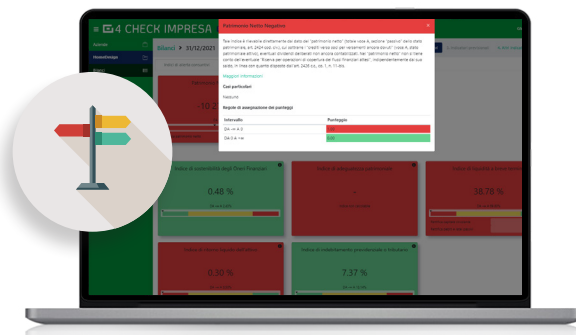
4 CHECK IMPRESA

Bilanci > 31/12/2021

Patrimonio Netto Negativo

Maggiori informazioni

Casi particolari

Nessuno

Regole di assegnazione del punteggio

| Intervallo | Punteggio |
|---|---|
| DA -∞ A 0 | 0,00 |
| DA 0 A +∞ | 0,00 |

Indice di sostenibilità degli Oneri Finanziari

0.48 %

-10.2

0.30 %

7.37 %

36.78 %

Indice di adeguatezza patrimoniale

Indice di liquidità

Indice di ritorno liquido dell'attivo

Indice di indebitamento previdenziale e tributario